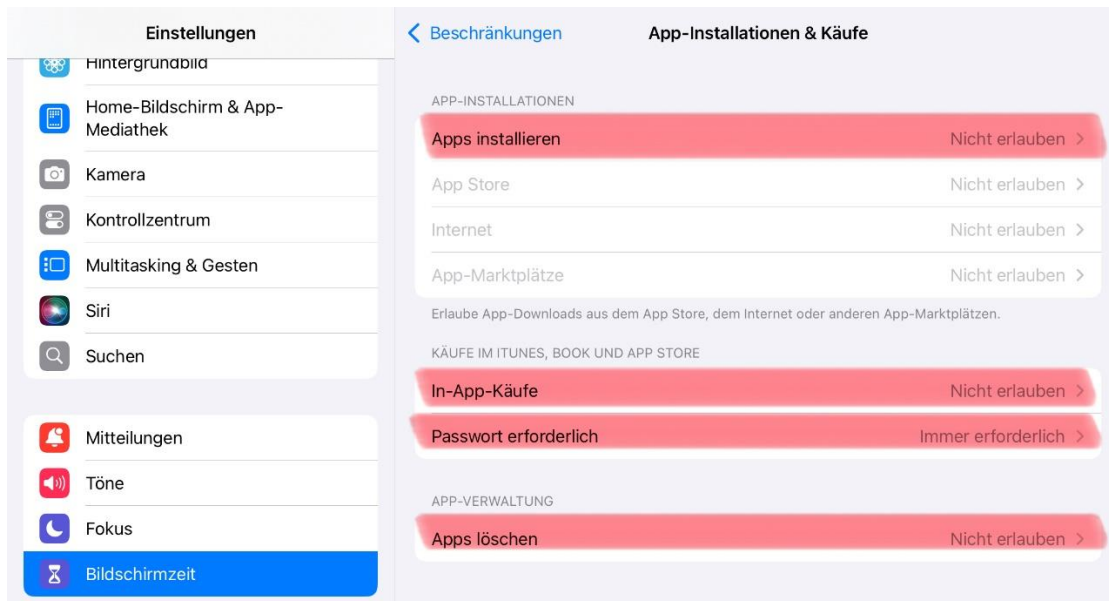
Einstellungen

Hintergrundbild

Home-Bildschirm & App-Mediathek

Kamera

Kontrollzentrum

Multitasking & Gesten

Siri

Suchen

Mitteilungen

Töne

Fokus

Bildschirmzeit

< Beschränkungen

App-Installationen & Käufe

APP-INSTALLATIONEN

Apps installieren Nicht erlauben >

App Store Nicht erlauben >

Internet Nicht erlauben >

App-Marktplätze Nicht erlauben >

Erlaube App-Downloads aus dem App Store, dem Internet oder anderen App-Marktplätzen.

KÄUFE IM ITUNES, BOOK UND APP STORE

In-App-Käufe Nicht erlauben >

Passwort erforderlich Immer erforderlich >

APP-VERWALTUNG

Apps löschen Nicht erlauben >